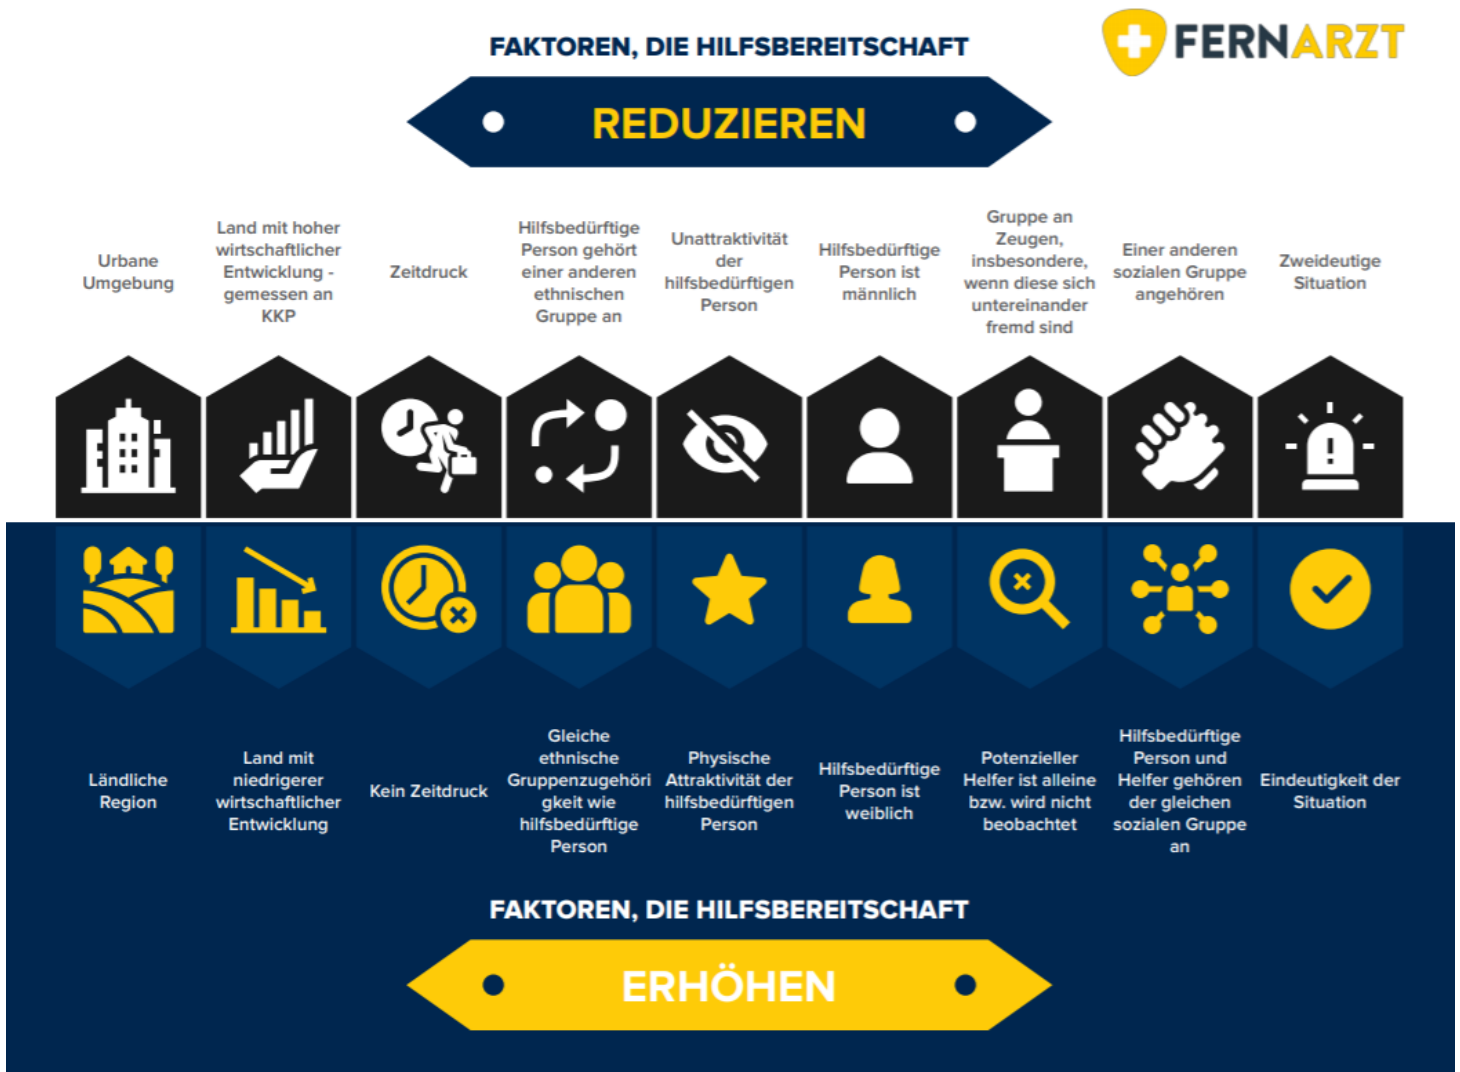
FAKTOREN, DIE HILFSBEREITSCHAFT

REDUZIEREN

FERNARZT

Urbane Umgebung

Land mit hoher wirtschaftlicher Entwicklung - gemessen an KKP

Zeitdruck

Hilfsbedürftige Person gehört einer anderen ethnischen Gruppe an

Unattraktivität der hilfsbedürftigen Person

Hilfsbedürftige Person ist männlich

Gruppe an Zeugen, insbesondere, wenn diese sich untereinander fremd sind

Einer anderen sozialen Gruppe angehören

Zweideutige Situation

Ländliche Region

Land mit niedrigerer wirtschaftlicher Entwicklung

Kein Zeitdruck

Gleiche ethnische Gruppenzugehörigkeit wie hilfsbedürftige Person

Physische Attraktivität der hilfsbedürftigen Person

Hilfsbedürftige Person ist weiblich

Potenzieller Helfer ist alleine bzw. wird nicht beobachtet

Hilfsbedürftige Person und Helfer gehören der gleichen sozialen Gruppe an

Eindeutigkeit der Situation

FAKTOREN, DIE HILFSBEREITSCHAFT

ERHÖHEN